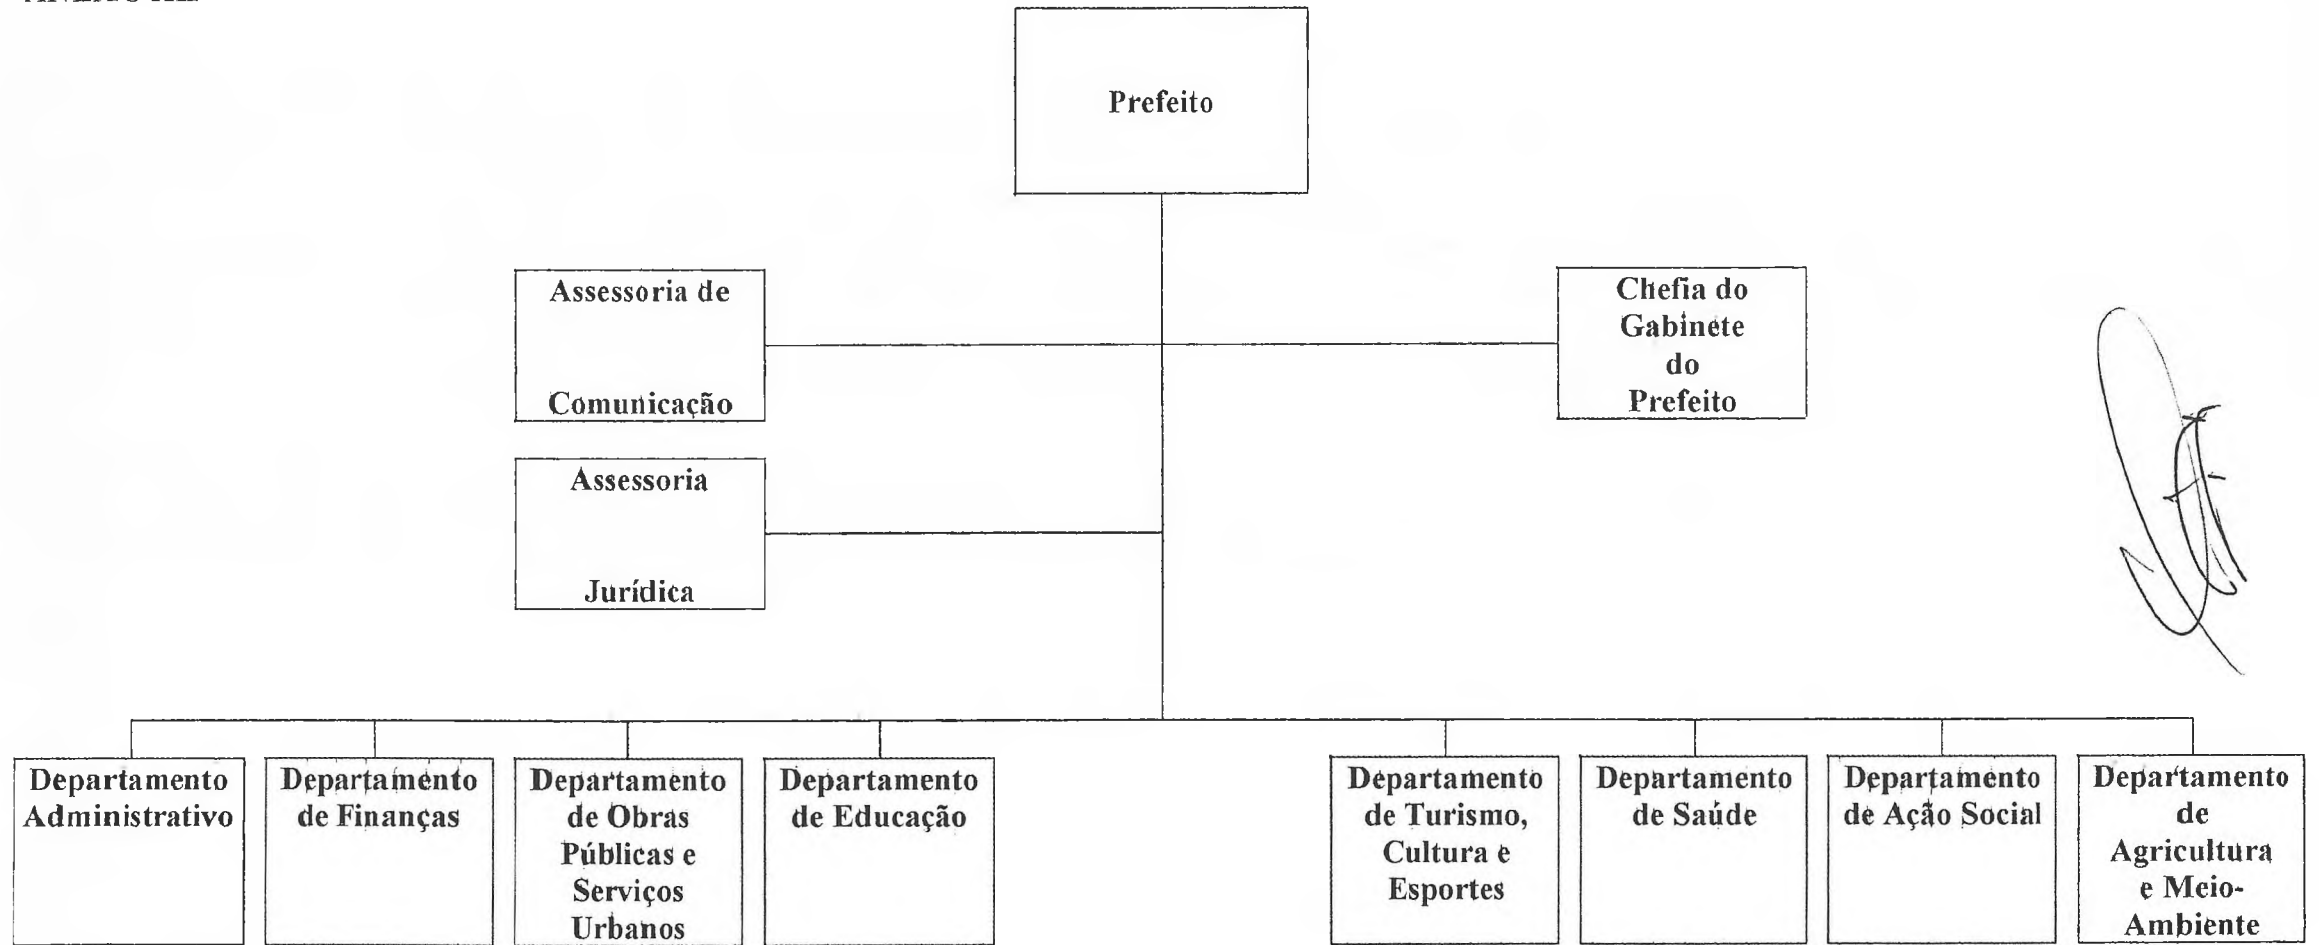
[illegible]

Prefeito

Assessoria de

Comunicação

Chefia do Gabinete do Prefeito

Assessoria

Jurídica

Departamento Administrativo

Departamento de Finanças

Departamento de Obras Públicas e Serviços Urbanos

Departamento de Educação

Departamento de Turismo, Cultura e Esportes

Departamento de Saúde

Departamento de Ação Social

Departamento de Agricultura e Meio-Ambiente